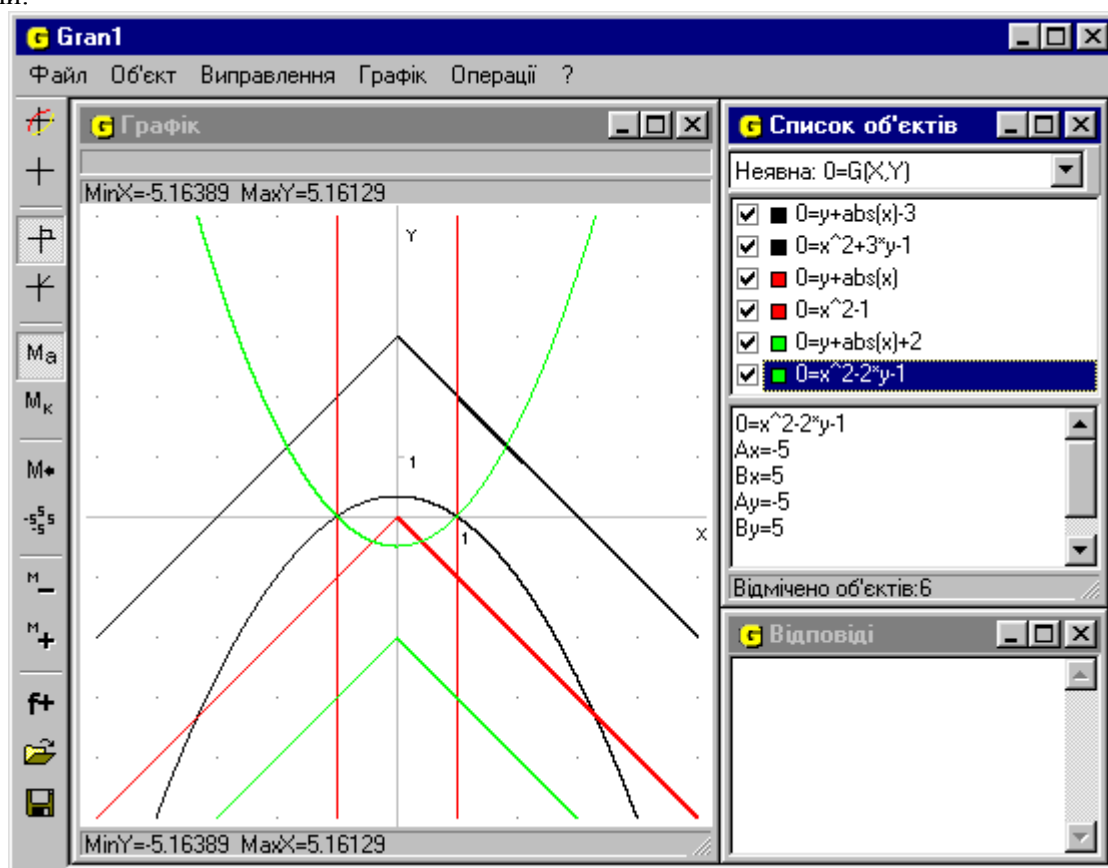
Gran1

Файл Об'єкт Виправлення Графік Операції ?

Графік

MinX=-5.16389 MaxY=5.16129

Y

1

1

X

MinY=-5.16389 MaxX=5.16129

Ma

Mк

M•

$-5^5_5 5$

M–

M+

f+

Список об'єктів

Неявна: 0=G(X,Y)

0=y+abs(x)-3
0=x^2+3*y-1
0=y+abs(x)
0=x^2-1
0=y+abs(x)+2
0=x^2-2*y-1

0=x^2-2*y-1
Ax=-5
Bx=5
Ay=-5
By=5

Відмічено об'єктів:6

Відповіді